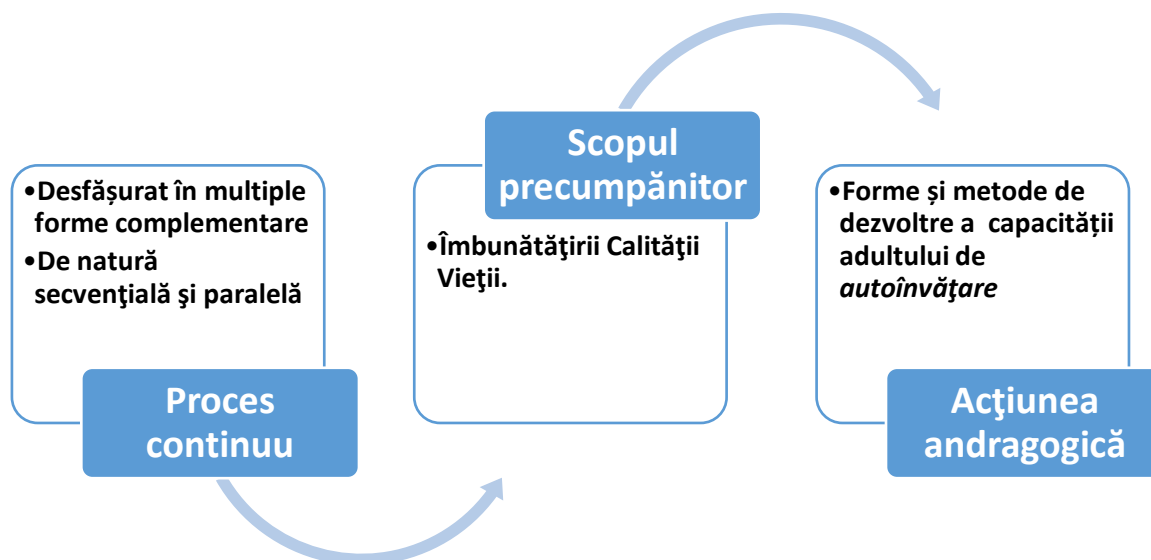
•Desfășurat în multiple forme complementare
•De natură secvenţială şi paralelă

Proces continuu

Scopul precumpănitor

•Îmbunătăţirii Calităţii Vieţii.

•Forme și metode de dezvoltre a capacității adultului de *autoînvățare*

Acţiunea andragogică